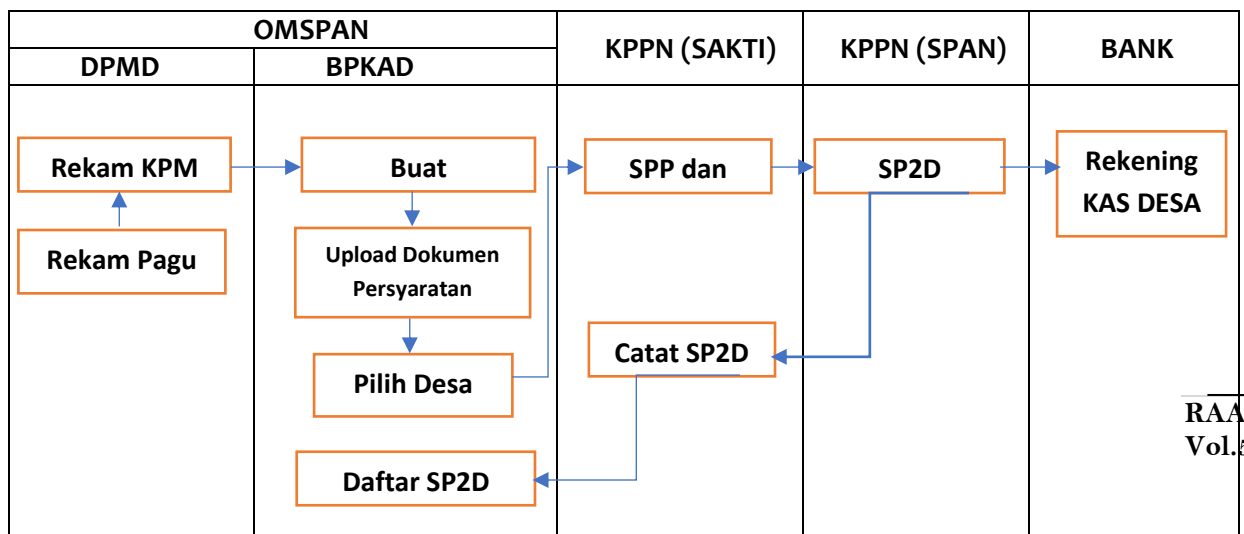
| OMSPAN | | KPPN (SAKTI) | KPPN (SPAN) | BANK |
|---|---|---|---|---|
| DPMD | BPKAD | | | |

Rekam KPM

Rekam Pagu

Buat

Upload Dokumen Persyaratan

Pilih Desa

Daftar SP2D

SPP dan

Catat SP2D

SP2D

Rekening KAS DESA

RAA
Vol.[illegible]